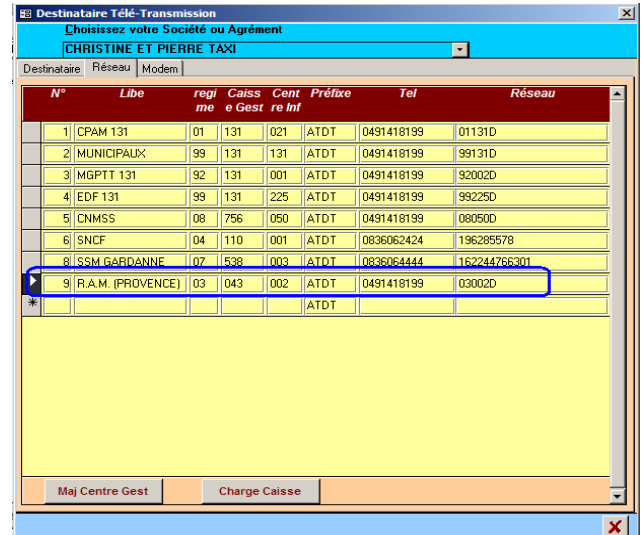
Destinataire Télé-Transmission

Choisissez votre Société ou Agrément

CHRISTINE ET PIERRE TAXI

Destinataire | Réseau | Modem

| N° | Libe | regime | Caisse Gest | Centre Inf | Préfixe | Tel | Réseau |
|---|---|---|---|---|---|---|---|
| 1 | CPAM 131 | 01 | 131 | 021 | ATDT | 0491418199 | 01131D |
| 2 | MUNICIPAUX | 99 | 131 | 131 | ATDT | 0491418199 | 99131D |
| 3 | MGPTT 131 | 92 | 131 | 001 | ATDT | 0491418199 | 92002D |
| 4 | EDF 131 | 99 | 131 | 225 | ATDT | 0491418199 | 99225D |
| 5 | CNMSS | 08 | 756 | 050 | ATDT | 0491418199 | 08050D |
| 6 | SNCF | 04 | 110 | 001 | ATDT | 0836062424 | 196285578 |
| 8 | SSM GARDANNE | 07 | 538 | 003 | ATDT | 0836064444 | 162244766301 |
| 9 | R.A.M. (PROVENCE) | 03 | 043 | 002 | ATDT | 0491418199 | 03002D |
| | | | | | ATDT | | |

Maj Centre Gest

Charge Caisse